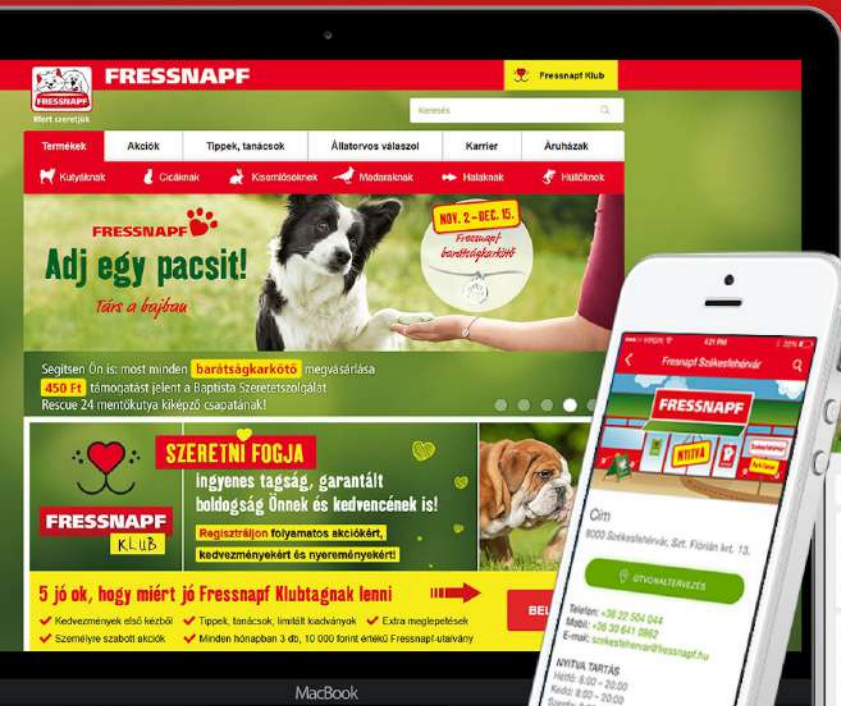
FRESSNAPF
Mert szeretjük
FRESSNAPF

Fressnapf Klub

Keresés

Termékek
Akciók
Tippek, tanácsok
Állatorvos válaszol
Karrier
Áruházak

Kutyáknak
Cicáknak
Kisemlősöknek
Madaraknak
Halaknak
Hüllőknek

FRESSNAPF
Adj egy pacsit!
Társ a bajban
NOV. 2 - DEC. 15.
Fressnapf barátságkarkötő

Segítsen Ön is: most minden barátságkarkötő megvásárlása 450 Ft támogatást jelent a Baptista Szeretetszolgálat Rescue 24 mentőkutya kiképző csapatának!

FRESSNAPF
KLUB
SZERETNI FOGJA
Ingyenes tagság, garantált boldogság Önnek és kedvencének is!
Regisztráljon folyamatos akciókért, kedvezményekért és nyereményekért!

5 jó ok, hogy miért jó Fressnapf Klubtagnak lenni
BE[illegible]
Kedvezmények első kézből
Tippek, tanácsok, limitált kiadványok
Extra meglepetések
Személyre szabott akciók
Minden hónapban 3 db, 10 000 forint értékű Fressnapf-utalvány

MacBook

Fressnapf Székesfehérvár
FRESSNAPF
NYITVA
Cím
8000 Székesfehérvár, Szt. Flórián krt. 13.
ÚTVONALTERVEZÉS
Telefon: +36 22 504 044
Mobil: +36 30 641 8862
E-mail: szekesfehervar@fressnapf.hu
NYITVA TARTÁS
Hétfő: 8:00 - 20:00
Kedd: 8:00 - 20:00
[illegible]